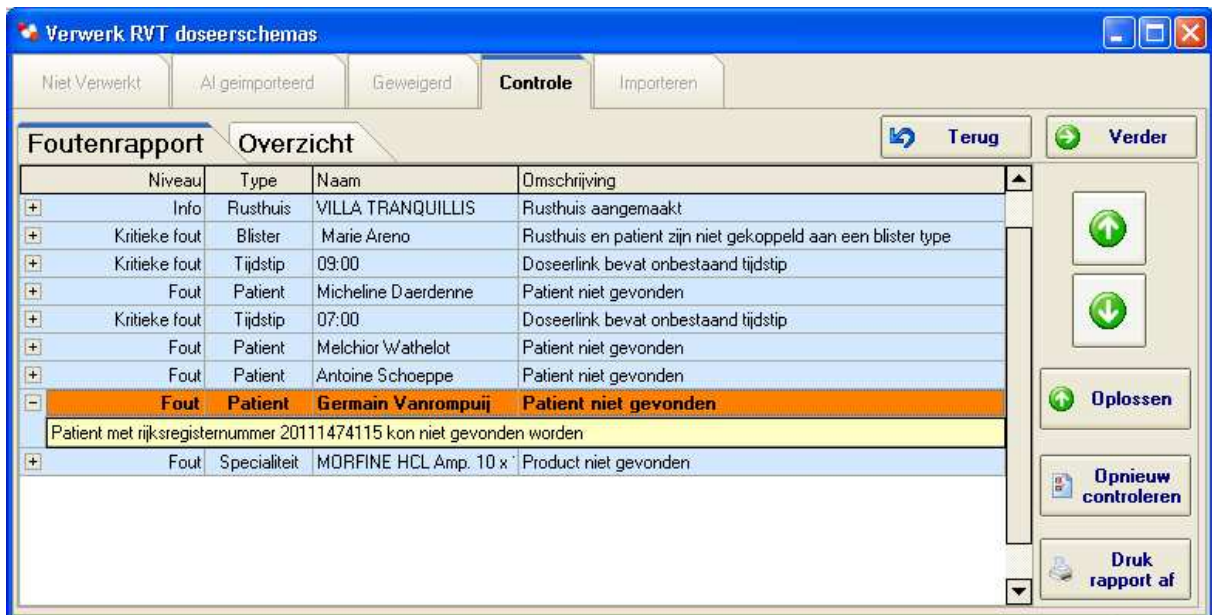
Verwerk RVT doseerschemas

Niet Verwerkt | Al geimporteerd | Geweigerd | Controle | Importeren

Foutenrapport | Overzicht

Terug

Verder

| | Niveau | Type | Naam | Omschrijving |
|---|---|---|---|---|
| + | Info | Rusthuis | VILLA TRANQUILLIS | Rusthuis aangemaakt |
| + | Kritieke fout | Blister | Marie Areno | Rusthuis en patient zijn niet gekoppeld aan een blister type |
| + | Kritieke fout | Tijdstip | 09:00 | Doseerlink bevat onbestaand tijdstip |
| + | Fout | Patient | Micheline Daerdenne | Patient niet gevonden |
| + | Kritieke fout | Tijdstip | 07:00 | Doseerlink bevat onbestaand tijdstip |
| + | Fout | Patient | Melchior Wathelot | Patient niet gevonden |
| + | Fout | Patient | Antoine Schoeppe | Patient niet gevonden |
| − | Fout | Patient | Germain Vanrompuij | Patient niet gevonden |

Patient met rijksregisternummer 20111474115 kon niet gevonden worden

| | Niveau | Type | Naam | Omschrijving |
|---|---|---|---|---|
| + | Fout | Specialiteit | MORFINE HCL Amp. 10 x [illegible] | Product niet gevonden |

Oplossen

Opnieuw controleren

Druk rapport af